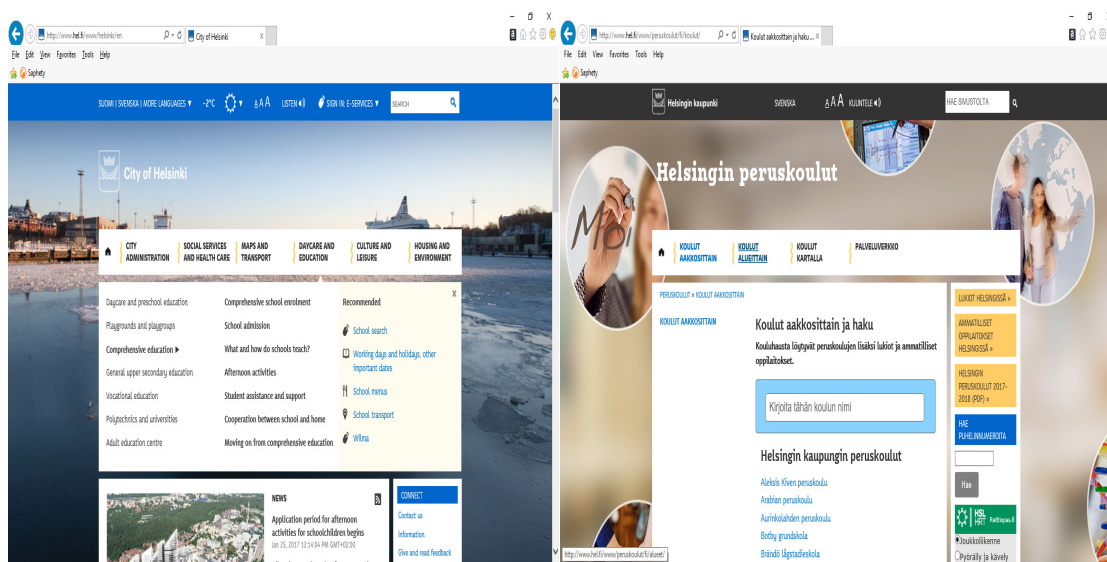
http://www.hel.fi/www/helsinki/en
City of Helsinki
File Edit View Favorites Tools Help
Saphety

SUOMI | SVENSKA | MORE LANGUAGES ▾ -2°C AAA LISTEN SIGN IN: E-SERVICES ▾ SEARCH

City of Helsinki

CITY ADMINISTRATION
SOCIAL SERVICES AND HEALTH CARE
MAPS AND TRANSPORT
DAYCARE AND EDUCATION
CULTURE AND LEISURE
HOUSING AND ENVIRONMENT

Daycare and preschool education
Playgrounds and playgroups
Comprehensive education ▸
General upper secondary education
Vocational education
Polytechnics and universities
Adult education centre

Comprehensive school enrolment
School admission
What and how do schools teach?
Afternoon activities
Student assistance and support
Cooperation between school and home
Moving on from comprehensive education

Recommended
School search
Working days and holidays, other important dates
School menus
School transport
Wilma

NEWS
Application period for afternoon activities for schoolchildren begins
Jan 25, 2017 12:14:04 PM GMT+02:00

CONNECT
Contact us
Information
Give and read feedback

http://www.hel.fi/www/peruskoulut/fi/koulut/
Koulut aakkosittain ja haku ...
File Edit View Favorites Tools Help
Saphety

Helsingin kaupunki SVENSKA AAA KUUNTELE HAE SIVUSTOLTA

Helsingin peruskoulut

KOULUT AAKKOSITTAIN
KOULUT ALUEITTAIN
KOULUT KARTALLA
PALVELUVERKKO

PERUSKOULUT » KOULUT AAKKOSITTAIN

KOULUT AAKKOSITTAIN

Koulut aakkosittain ja haku
Kouluhausta löytyvät peruskoulujen lisäksi lukiot ja ammatilliset oppilaitokset.

Kirjoita tähän koulun nimi

Helsingin kaupungin peruskoulut
Aleksis Kiven peruskoulu
Arabian peruskoulu
Aurinkolahden peruskoulu
Botby grundskola
Brändö lågstadieskola

LUKIOT HELSINGISSÄ »
AMMATILLISET OPPILAITOKSET HELSINGISSÄ »
HELSINGIN PERUSKOULUT 2017-2018 (PDF) »
HAE PUHELINNUMEROITA
Hae
HSL HRT Reittiopas.fi
Joukkoliikenne
Pyöräily ja kävely

http://www.hel.fi/www/peruskoulut/fi/alueet/